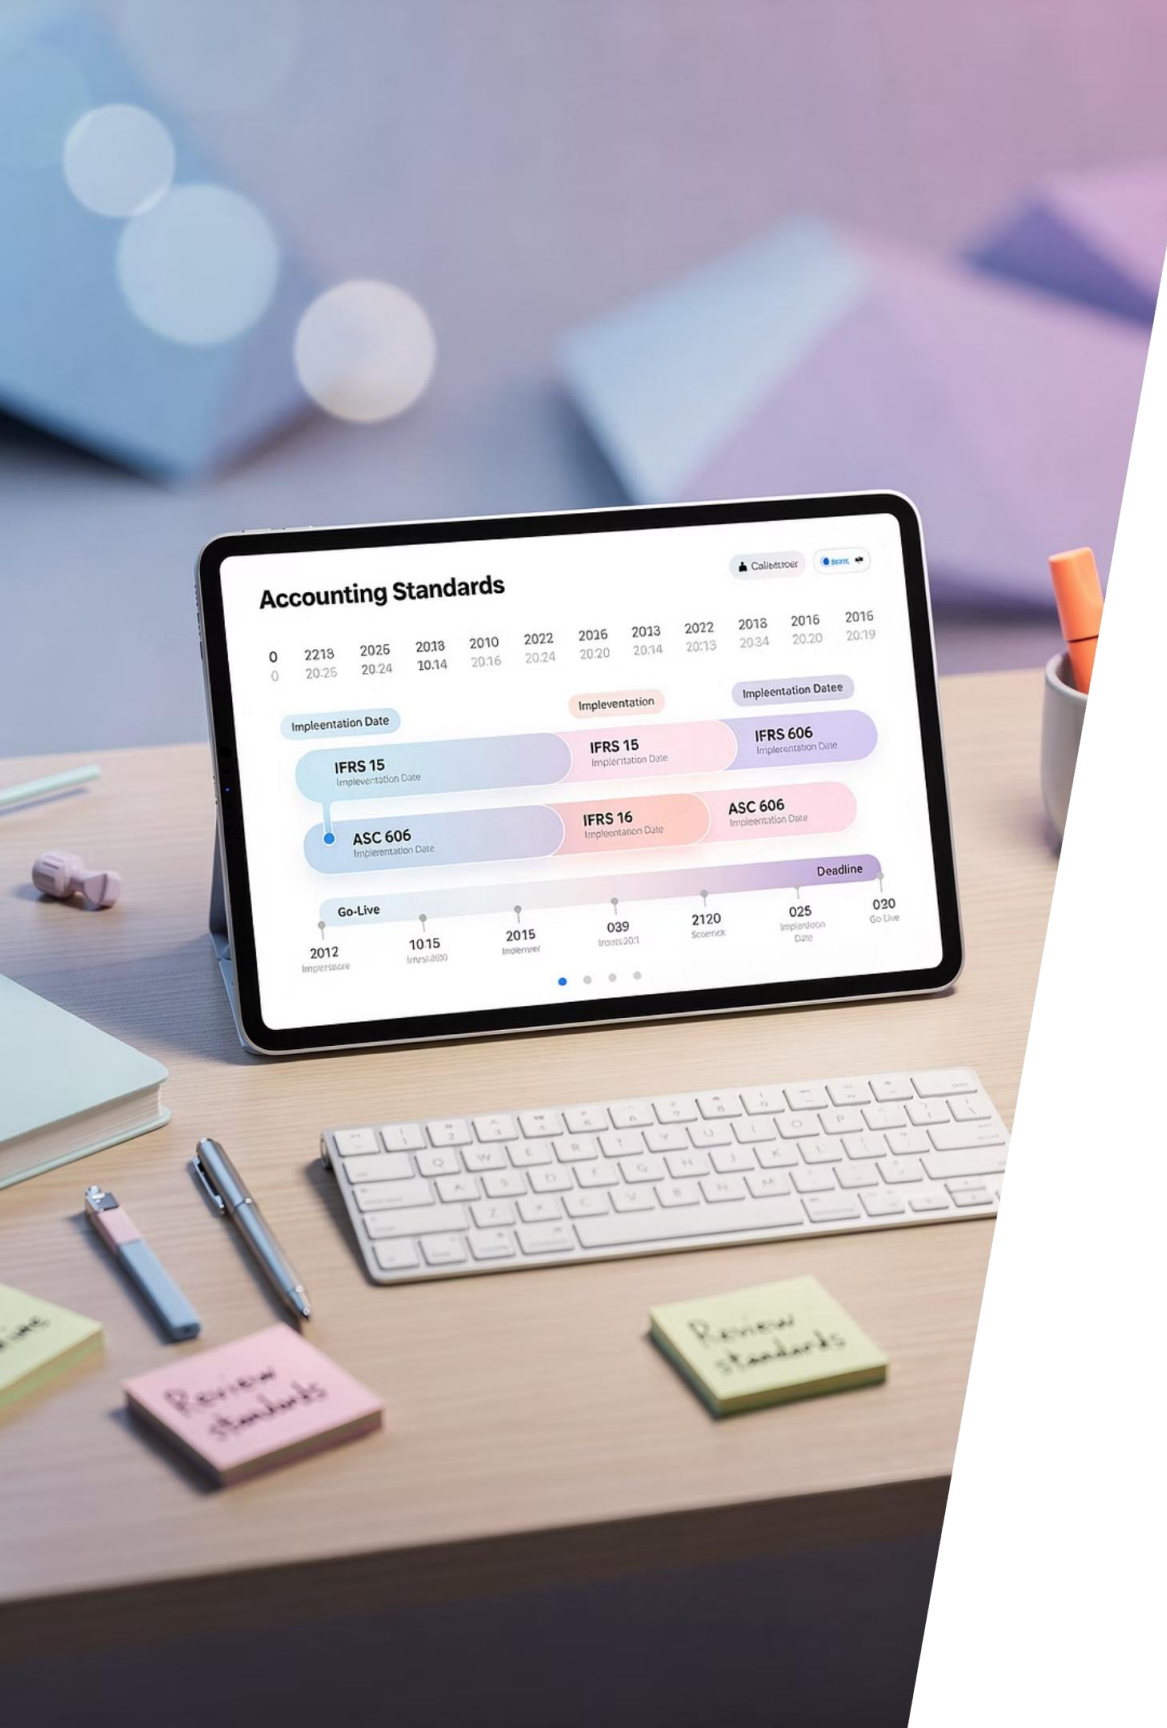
Calientroer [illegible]

Accounting Standards

0 0
2218 20.25
2025 20.24
2018 10.14
2010 20.16
2022 20.24
2016 20.20
2013 20.14
2022 20.13
2018 20.34
2016 20.20
2016 20.19

Impleentation Date
Impleventation
Impleentation Datee

IFRS 15
Impleventation Date

IFRS 15
Implentation Date

IFRS 606
Impleentation Date

ASC 606
Impleentation Date

IFRS 16
Impleentation Date

ASC 606
Impleentation Date

Deadline

Go-Live

2012
Impleshtore

1015
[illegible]

2015
Inolemrer

039
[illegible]

2120
Scoenck

025
Impiardoon Date

020
Go Live

Review standards

Review standards